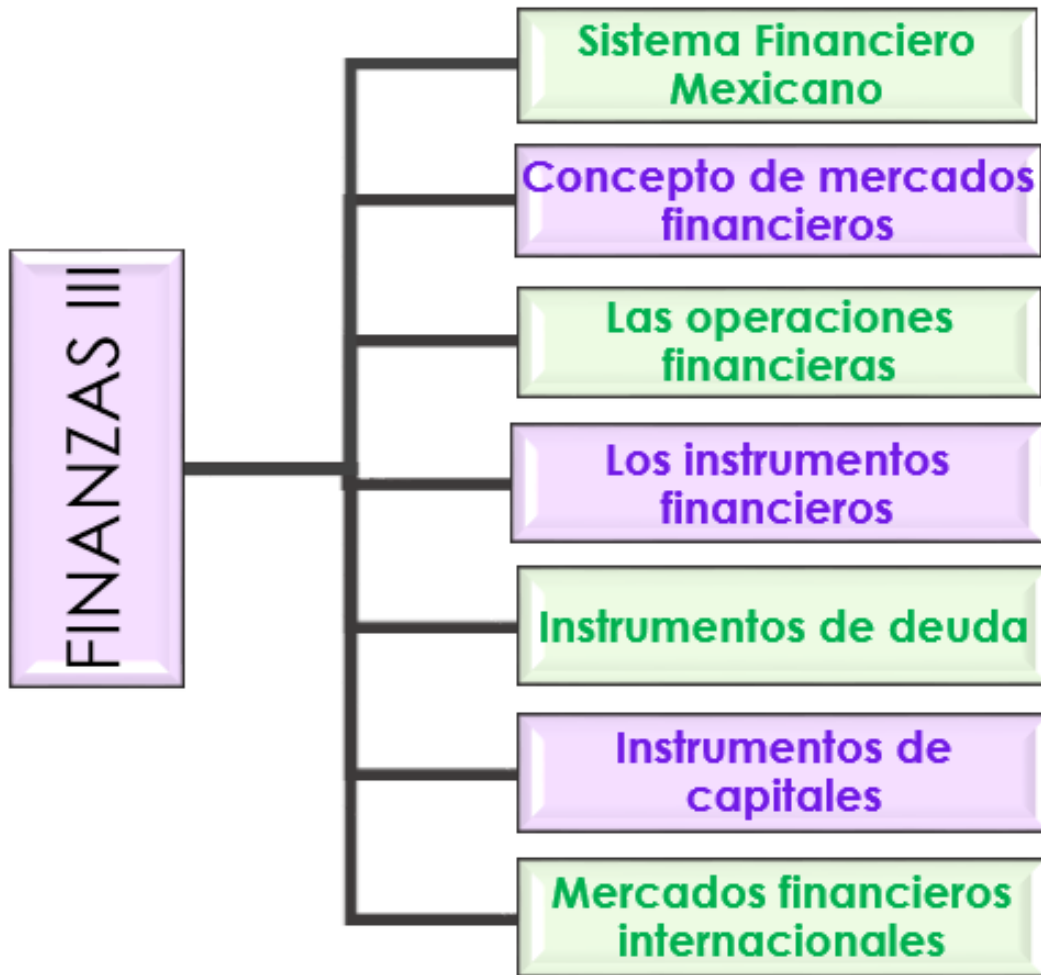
FINANZAS III

Sistema Financiero Mexicano

Concepto de mercados financieros

Las operaciones financieras

Los instrumentos financieros

Instrumentos de deuda

Instrumentos de capitales

Mercados financieros internacionales